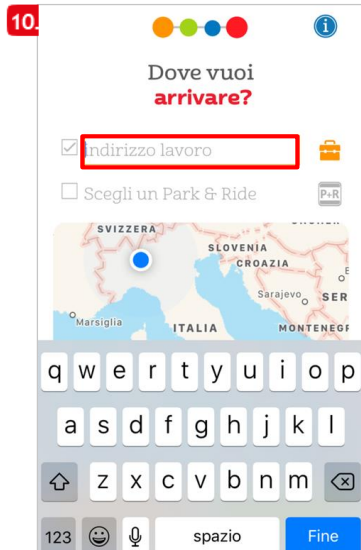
10.

i

Dove vuoi
arrivare?

indirizzo lavoro

Scegli un Park & Ride

P+R

SVIZZERA
SLOVENIA
CROAZIA
Sarajevo
SER
Marsiglia
ITALIA
MONTENEGR

q w e r t y u i o p
a s d f g h j k l
z x c v b n m
123 spazio Fine